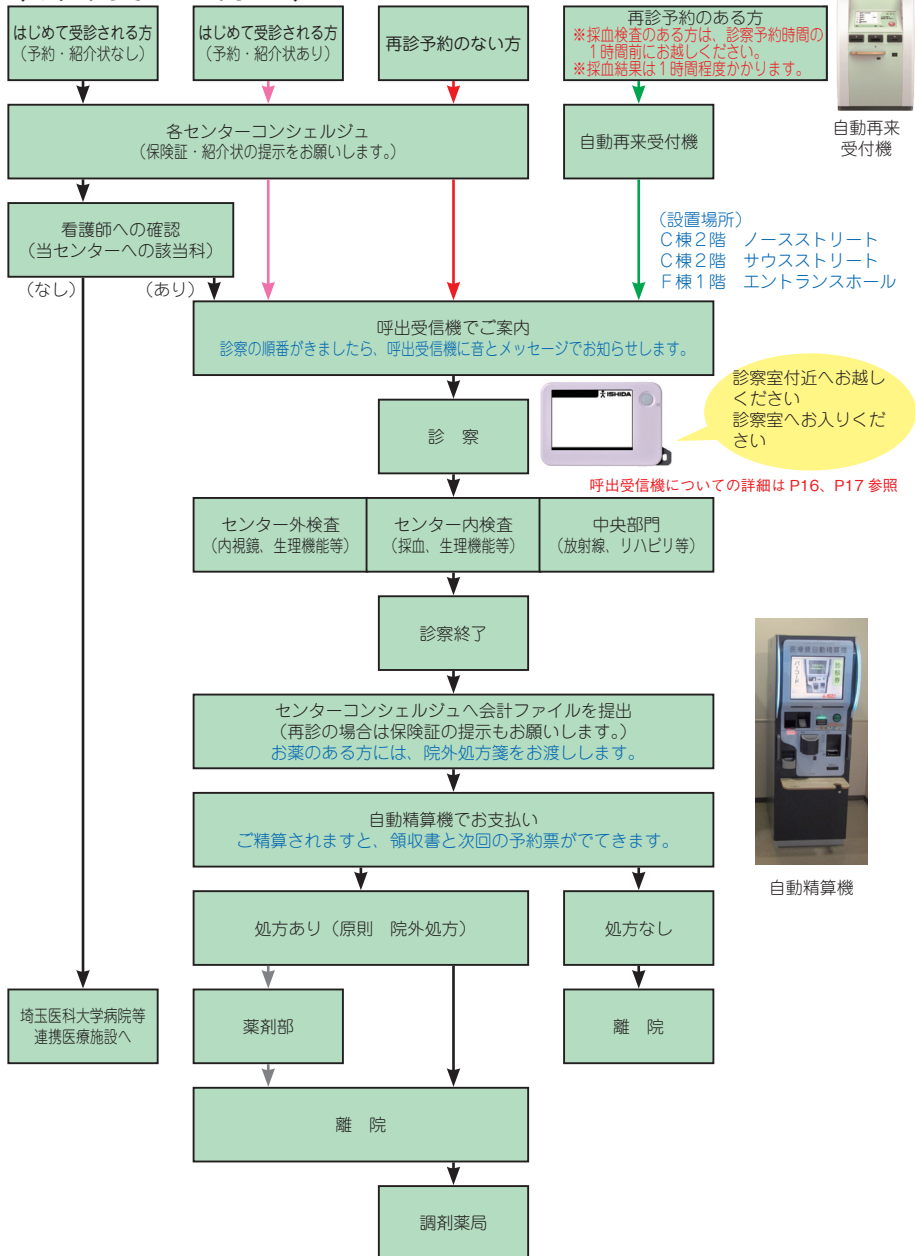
はじめて受診される方
（予約・紹介状なし）

はじめて受診される方
（予約・紹介状あり）

再診予約のない方

再診予約のある方
※採血検査のある方は、診察予約時間の1時間前にお越しください。
※採血結果は1時間程度かかります。

自動再来受付機

各センターコンシェルジュ
（保険証・紹介状の提示をお願いします。）

自動再来受付機

看護師への確認
（当センターへの該当科）

（なし）　（あり）

（設置場所）
C棟２階　ノースストリート
C棟２階　サウスストリート
F棟１階　エントランスホール

呼出受信機でご案内
診察の順番がきましたら、呼出受信機に音とメッセージでお知らせします。

診　察

ISHIDA

診察室付近へお越しください
診察室へお入りください

呼出受信機についての詳細は P16、P17 参照

センター外検査
（内視鏡、生理機能等）

センター内検査
（採血、生理機能等）

中央部門
（放射線、リハビリ等）

診察終了

センターコンシェルジュへ会計ファイルを提出
（再診の場合は保険証の提示もお願いします。）
お薬のある方には、院外処方箋をお渡しします。

自動精算機でお支払い
ご精算されますと、領収書と次回の予約票がでてきます。

自動精算機

処方あり（原則　院外処方）

処方なし

埼玉医科大学病院等
連携医療施設へ

薬剤部

離　院

離　院

調剤薬局